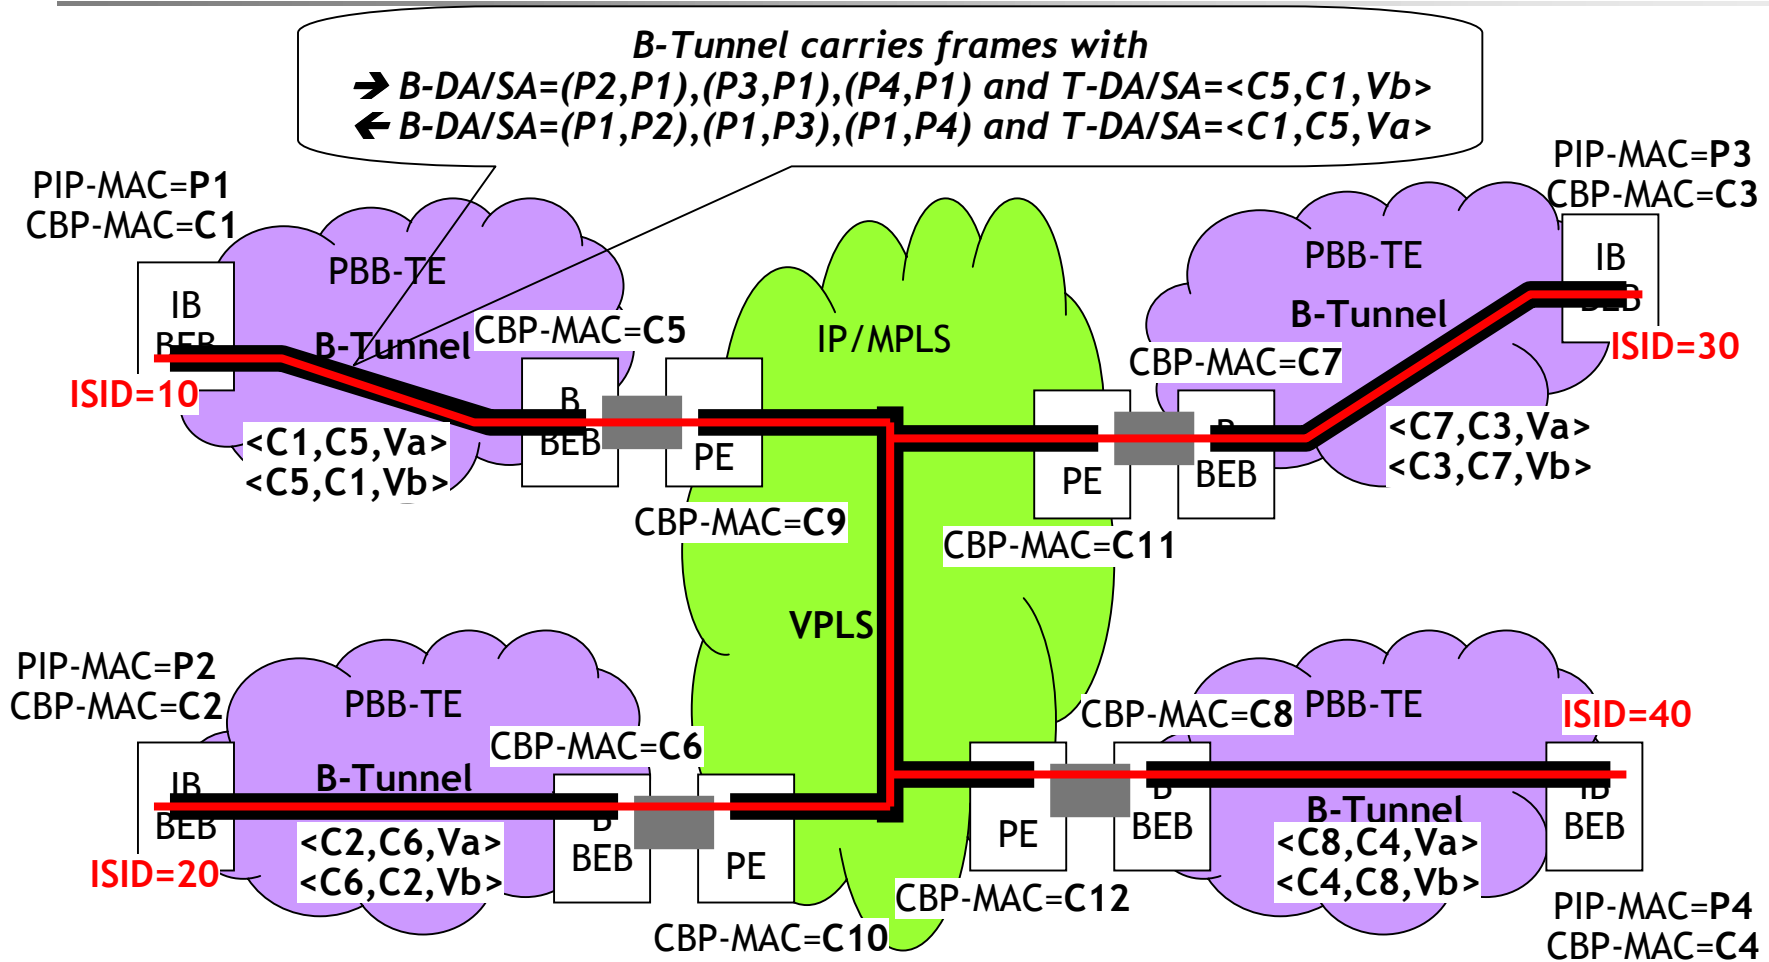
B-Tunnel carries frames with
➔ B-DA/SA=(P2,P1),(P3,P1),(P4,P1) and T-DA/SA=<C5,C1,Vb>
🡐 B-DA/SA=(P1,P2),(P1,P3),(P1,P4) and T-DA/SA=<C1,C5,Va>

PIP-MAC=P1
CBP-MAC=C1

PBB-TE

IB BEB

B-Tunnel

ISID=10

<C1,C5,Va>
<C5,C1,Vb>

CBP-MAC=C5

B BEB

PE

IP/MPLS

CBP-MAC=C9

PIP-MAC=P3
CBP-MAC=C3

PBB-TE

IB BEB

B-Tunnel

ISID=30

CBP-MAC=C7

PE

B BEB

<C7,C3,Va>
<C3,C7,Vb>

CBP-MAC=C11

VPLS

PIP-MAC=P2
CBP-MAC=C2

PBB-TE

B-Tunnel

IB BEB

ISID=20

<C2,C6,Va>
<C6,C2,Vb>

CBP-MAC=C6

B BEB

PE

CBP-MAC=C10

CBP-MAC=C8

PBB-TE

ISID=40

PE

B BEB

B-Tunnel

<C8,C4,Va>
<C4,C8,Vb>

IB BEB

CBP-MAC=C12

PIP-MAC=P4
CBP-MAC=C4